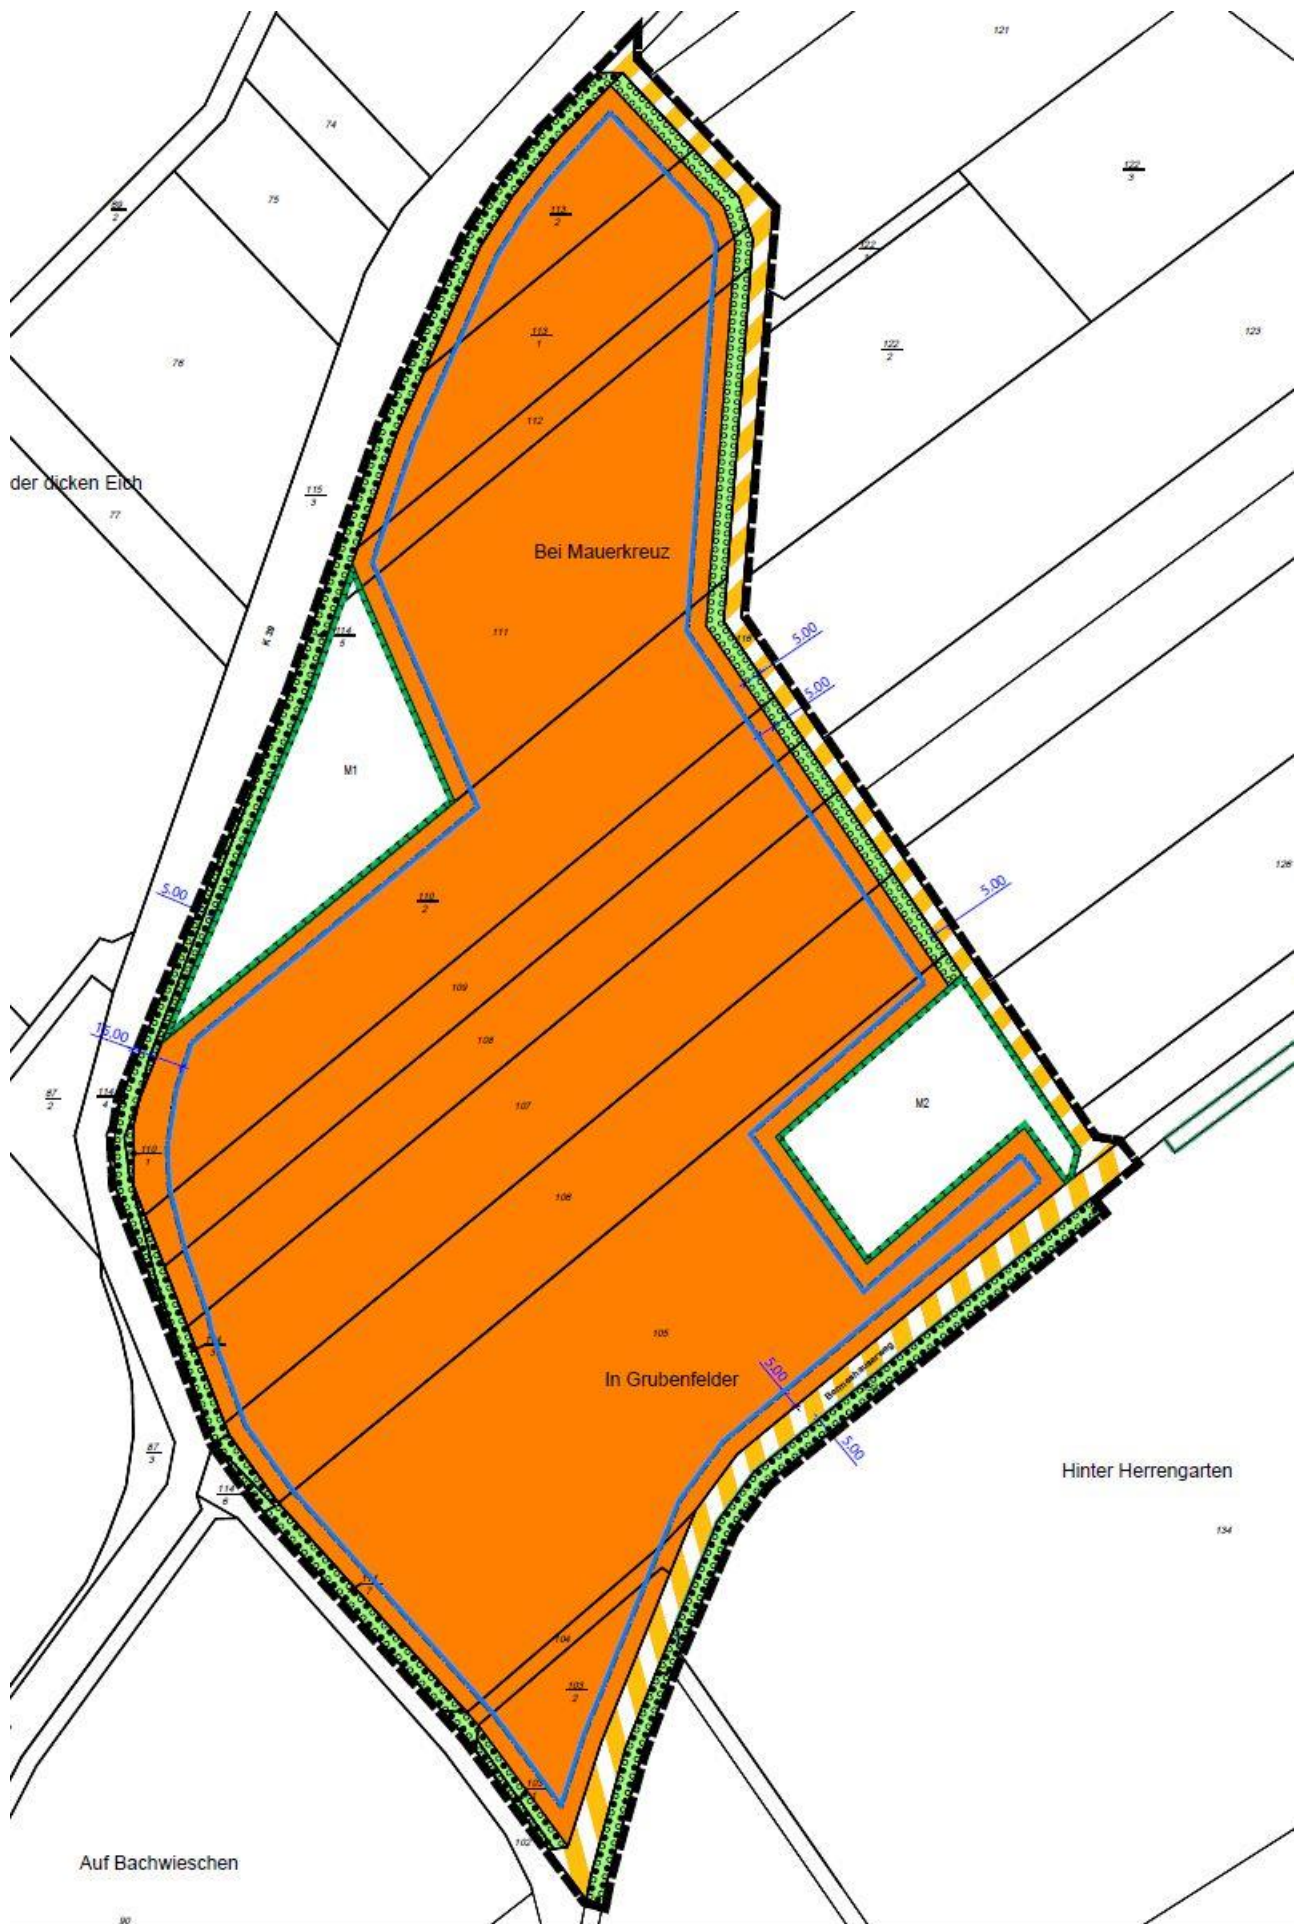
121

74

$\frac{122}{3}$

75

$\frac{89}{2}$

$\frac{113}{2}$

$\frac{122}{1}$

$\frac{113}{1}$

$\frac{122}{2}$

123

76

112

der dicken Eich

$\frac{115}{3}$

77

Bei Mauerkreuz

K 39

$\frac{114}{5}$

111

118

5.00

5.00

M1

126

5.00

5.00

$\frac{110}{2}$

109

15.00

108

$\frac{87}{2}$

$\frac{114}{4}$

107

M2

$\frac{110}{1}$

106

105

5.00

In Grubenfelder

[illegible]

5.00

$\frac{87}{3}$

Hinter Herrengarten

$\frac{114}{6}$

134

104

$\frac{103}{2}$

102

Auf Bachwieschen

90